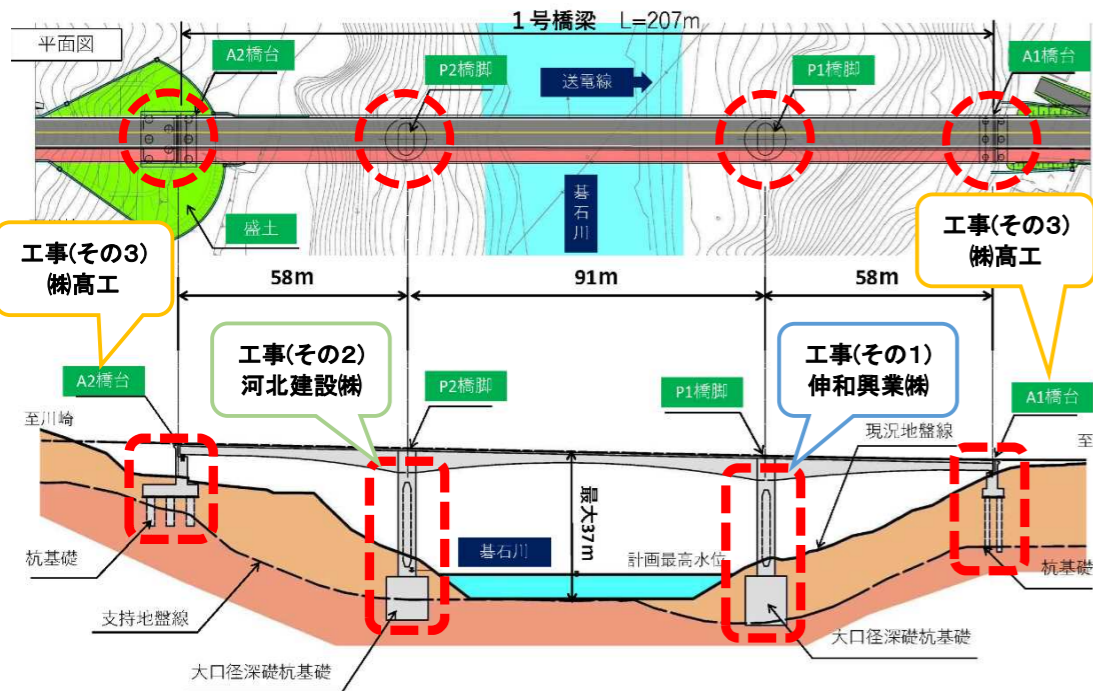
1号橋梁　L=207m

平面図

A2橋台

P2橋脚

送電線

P1橋脚

A1橋台

碁石川

盛土

工事(その3)
㈱高工

工事(その3)
㈱高工

58m

91m

58m

工事(その2)
河北建設㈱

工事(その1)
伸和興業㈱

A2橋台

P2橋脚

P1橋脚

A1橋台

至川崎

現況地盤線

至

最大37m

碁石川

計画最高水位

杭基礎

杭基礎

支持地盤線

大口径深礎杭基礎

大口径深礎杭基礎